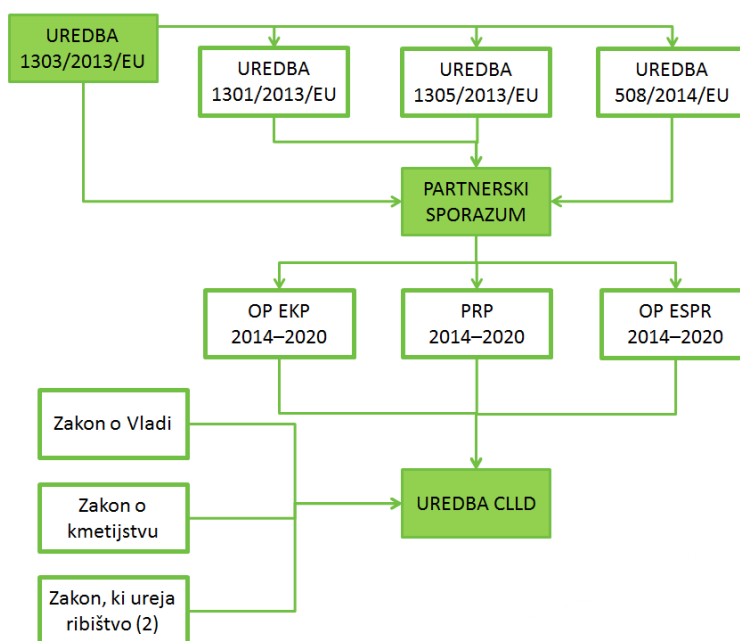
UREDBA 1303/2013/EU

UREDBA 1301/2013/EU

UREDBA 1305/2013/EU

UREDBA 508/2014/EU

PARTNERSKI SPORAZUM

OP EKP 2014–2020

PRP 2014–2020

OP ESPR 2014–2020

Zakon o Vladi

Zakon o kmetijstvu

Zakon, ki ureja ribištvo (2)

UREDBA CLLD